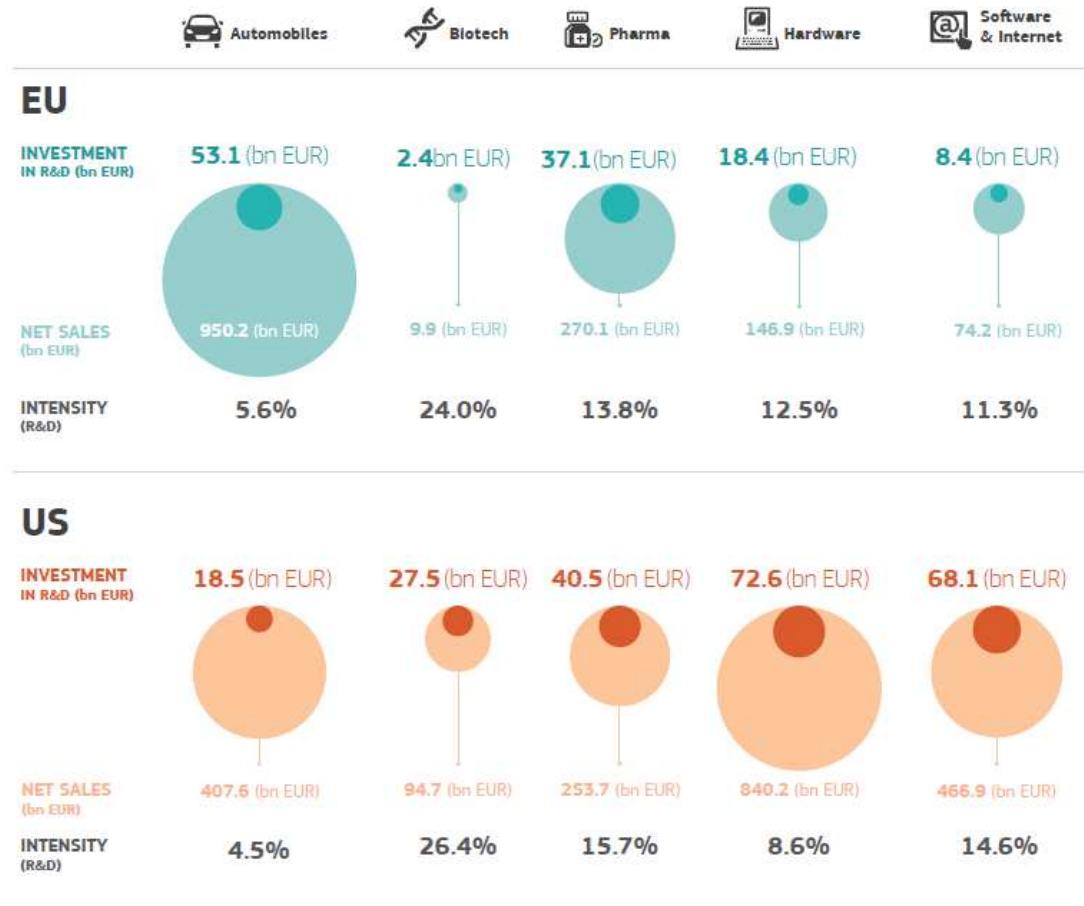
Automobiles Biotech Pharma Hardware Software & Internet

EU

INVESTMENT IN R&D (bn EUR)

53.1 (bn EUR) 2.4bn EUR) 37.1 (bn EUR) 18.4 (bn EUR) 8.4 (bn EUR)

NET SALES (bn EUR)

950.2 (bn EUR) 9.9 (bn EUR) 270.1 (bn EUR) 146.9 (bn EUR) 74.2 (bn EUR)

INTENSITY (R&D)

5.6% 24.0% 13.8% 12.5% 11.3%

US

INVESTMENT IN R&D (bn EUR)

18.5 (bn EUR) 27.5 (bn EUR) 40.5 (bn EUR) 72.6 (bn EUR) 68.1 (bn EUR)

NET SALES (bn EUR)

407.6 (bn EUR) 94.7 (bn EUR) 253.7 (bn EUR) 840.2 (bn EUR) 466.9 (bn EUR)

INTENSITY (R&D)

4.5% 26.4% 15.7% 8.6% 14.6%